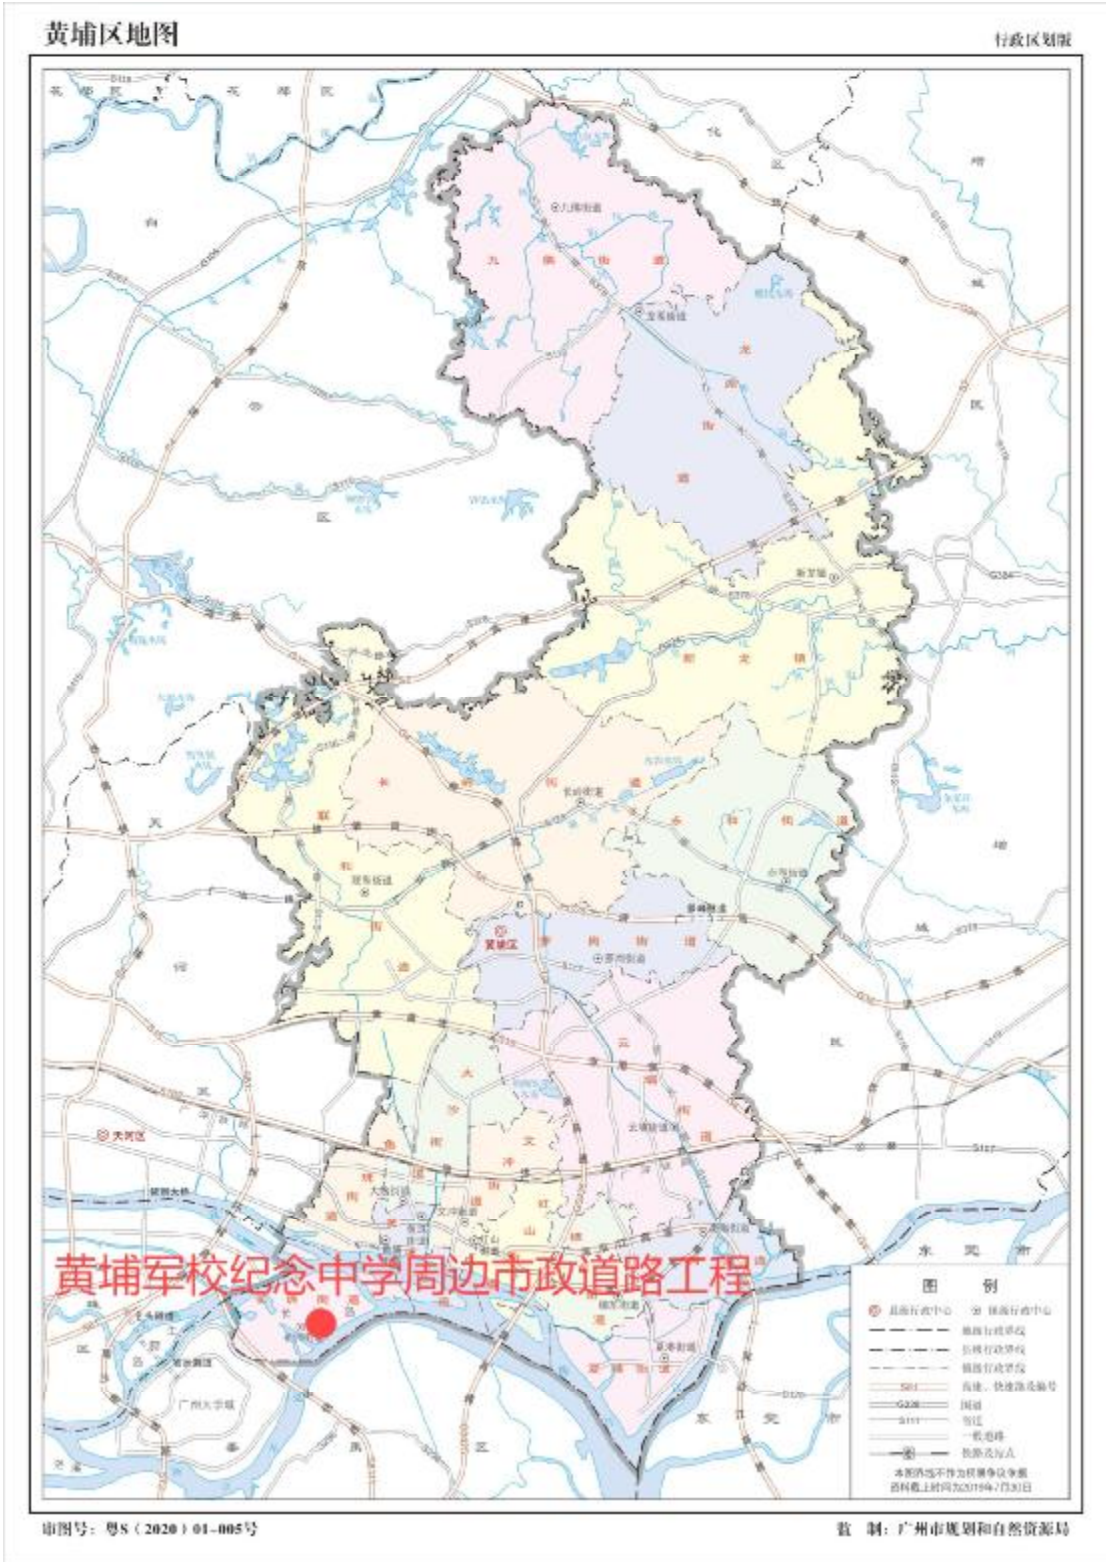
黄埔区地图

行政区划版

黄埔军校纪念中学周边市政道路工程

图 例

区级行政中心

镇级行政中心

地级行政界线

县级行政界线

镇级行政界线

高速、快速路及编号

国道

省道

一般道路

铁路及站点

本图界线不作为权属争议依据

资料截止时间为2019年7月31日

审图号：粤S（2020）01-005号

监 制：广州市规划和自然资源局